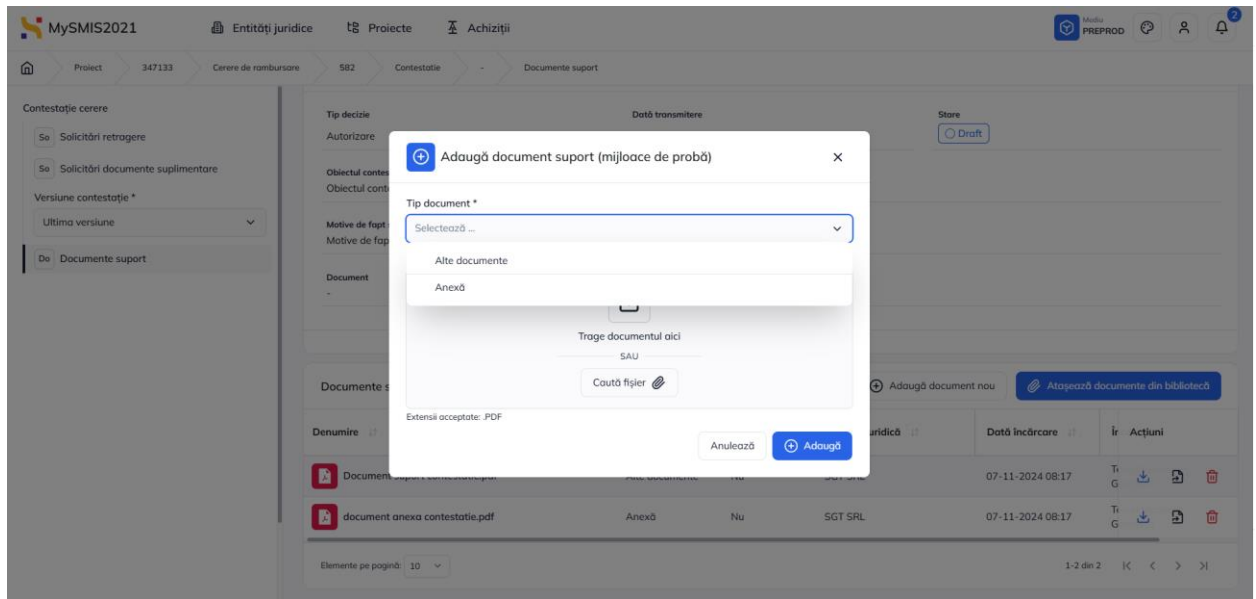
MySMIS2021 Entități juridice Proiecte Achiziții

Mediu PREPROD

2

Proiect 347133 Cerere de rambursare 582 Contestatie - Documente suport

Contestație cerere

So Solicitări retragere

So Solicitări documente suplimentare

Versiune contestație *

Ultima versiune

Do Documente suport

Tip decizie
Autorizare

Dată transmitere

Stare
Draft

Obiectul contes
Obiectul cont

Motive de fapt
Motive de fap

Document
-

Adaugă document suport (mijloace de probă)

Tip document *

Selectează ...

Alte documente

Anexă

Trage documentul aici

SAU

Caută fișier

Extensii acceptate: .PDF

Anulează

Adaugă

Documente s

Adaugă document nou

Atașează documente din bibliotecă

| Denumire | | | ridică | Dată încărcare | Ir | Acțiuni |
|---|---|---|---|---|---|---|
| Document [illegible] | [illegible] | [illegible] | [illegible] | 07-11-2024 08:17 | T G | |
| document anexa contestatie.pdf | Anexă | Nu | SGT SRL | 07-11-2024 08:17 | T G | |

Elemente pe pagină: 10

1-2 din 2